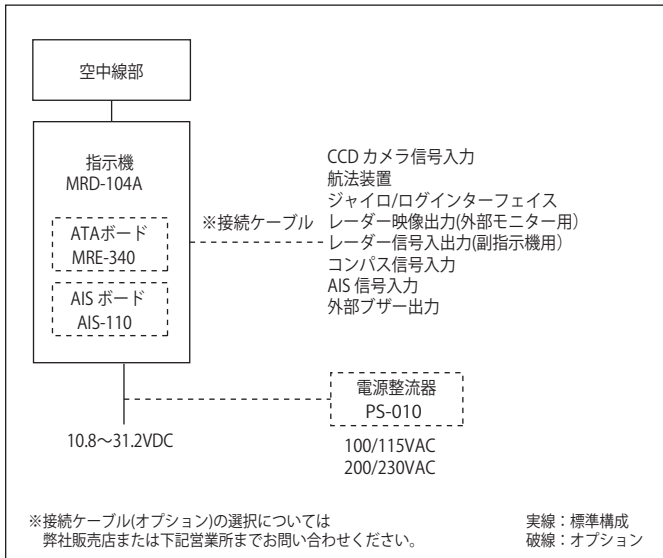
空中線部

指示機
MRD-104A

ATAボード
MRE-340

AIS ボード
AIS-110

※接続ケーブル

CCD カメラ信号入力
航法装置
ジャイロ/ログインターフェイス
レーダー映像出力(外部モニター用)
レーダー信号入出力(副指示機用)
コンパス信号入力
AIS 信号入力
外部ブザー出力

電源整流器
PS-010

10.8～31.2VDC

100/115VAC
200/230VAC

※接続ケーブル(オプション)の選択については
弊社販売店または下記営業所までお問い合わせください。

実線：標準構成
破線：オプション